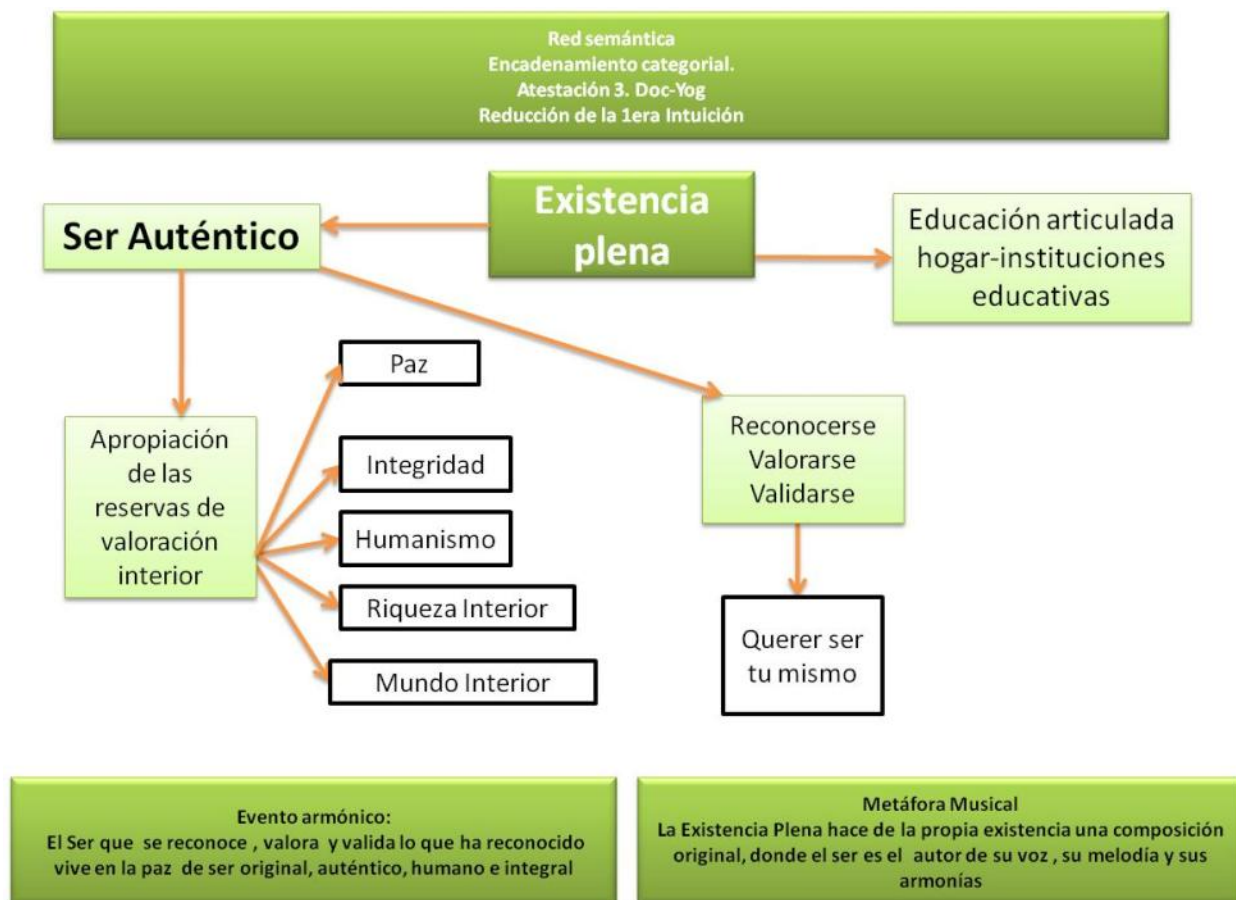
Red semántica
Encadenamiento categorial.
Atestación 3. Doc-Yog
Reducción de la 1era Intuición

Existencia plena

Ser Auténtico

Educación articulada hogar-instituciones educativas

Apropiación de las reservas de valoración interior

Paz

Integridad

Humanismo

Riqueza Interior

Mundo Interior

Reconocerse
Valorarse
Validarse

Querer ser tu mismo

Evento armónico:
El Ser que se reconoce , valora y valida lo que ha reconocido vive en la paz de ser original, auténtico, humano e integral

Metáfora Musical
La Existencia Plena hace de la propia existencia una composición original, donde el ser es el autor de su voz , su melodía y sus armonías